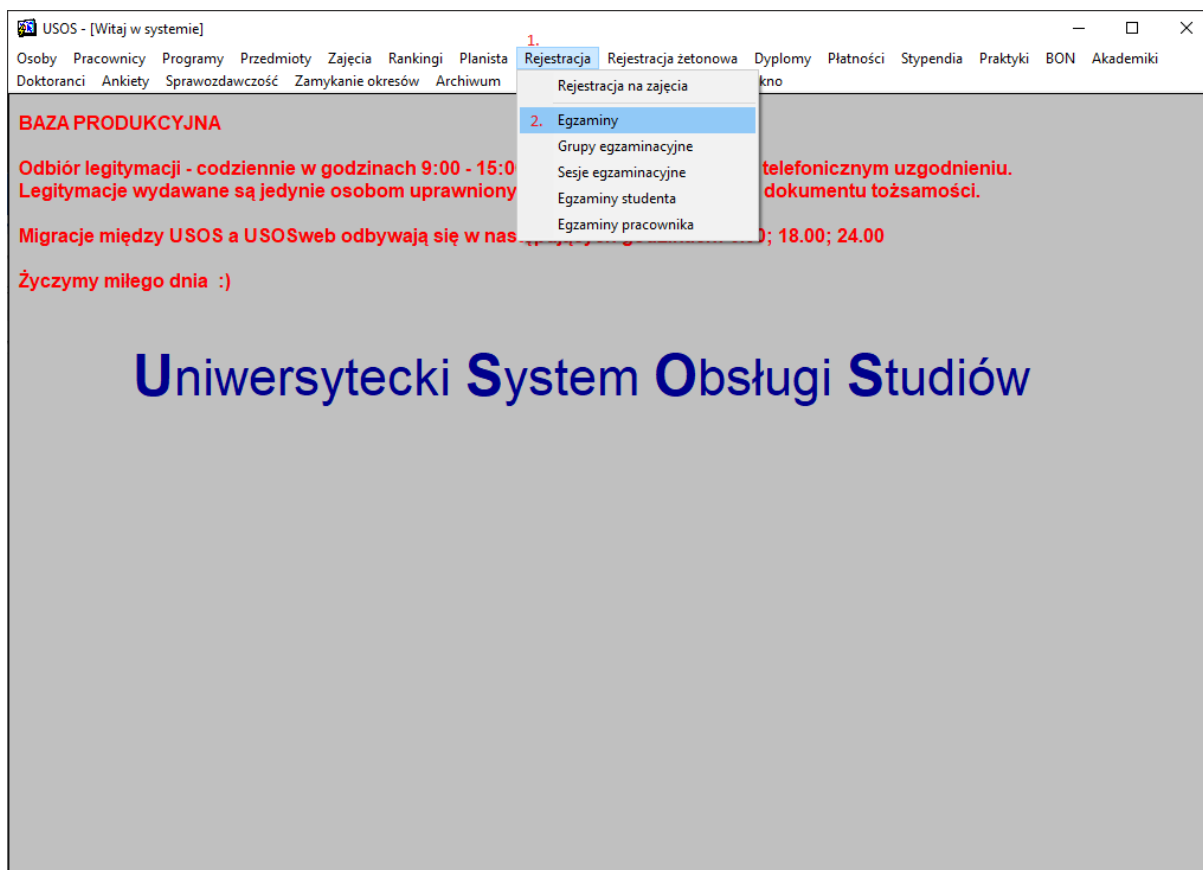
USOS - [Witaj w systemie]

Osoby Pracownicy Programy Przedmioty Zajęcia Rankingi Planista 1. Rejestracja Rejestracja żetonowa Dyplomy Płatności Stypendia Praktyki BON Akademiki
Doktoranci Ankiety Sprawozdawczość Zamykanie okresów Archiwum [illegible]kno

Rejestracja na zajęcia
2. Egzaminy
Grupy egzaminacyjne
Sesje egzaminacyjne
Egzaminy studenta
Egzaminy pracownika

BAZA PRODUKCYJNA

Odbiór legitymacji - codziennie w godzinach 9:00 - 15:0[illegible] telefonicznym uzgodnieniu.
Legitymacje wydawane są jedynie osobom uprawniony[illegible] dokumentu tożsamości.

Migracje między USOS a USOSweb odbywają się w nas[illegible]0; 18.00; 24.00

Życzymy miłego dnia :)

Uniwersytecki System Obsługi Studiów